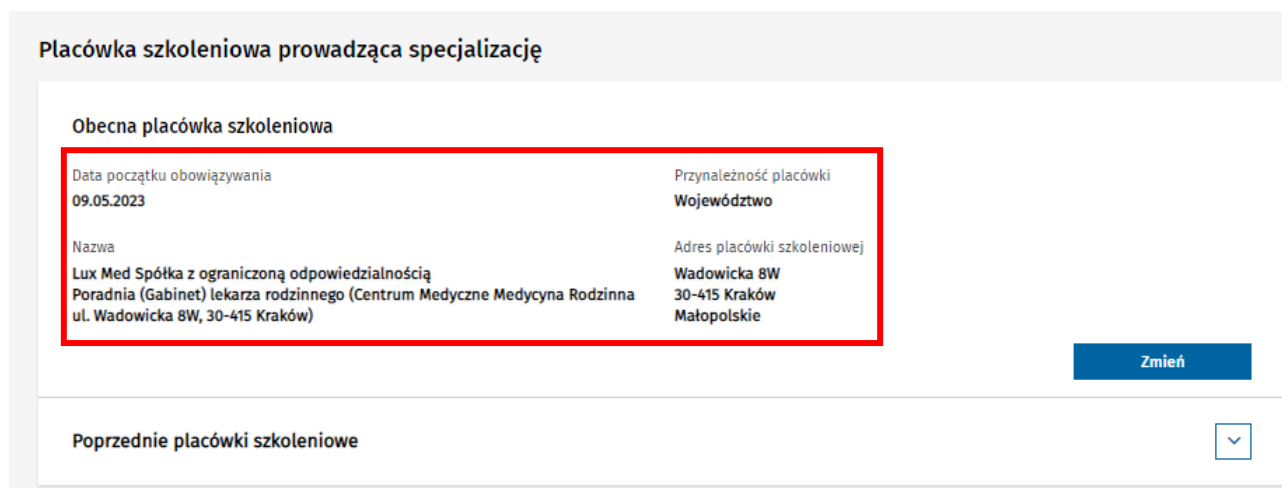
Placówka szkoleniowa prowadząca specjalizację

Obecna placówka szkoleniowa

Data początku obowiązywania
09.05.2023

Przynależność placówki
Województwo

Nazwa
Lux Med Spółka z ograniczoną odpowiedzialnością
Poradnia (Gabinet) lekarza rodzinnego (Centrum Medyczne Medycyna Rodzinna ul. Wadowicka 8W, 30-415 Kraków)

Adres placówki szkoleniowej
Wadowicka 8W
30-415 Kraków
Małopolskie

Zmień

Poprzednie placówki szkoleniowe